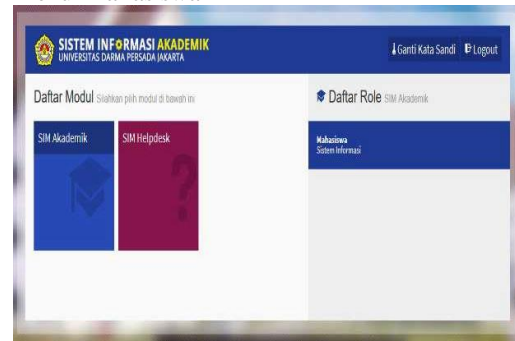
SISTEM INFORMASI AKADEMIK
UNIVERSITAS DARMA PERSADA JAKARTA

Ganti Kata Sandi Logout

Daftar Modul Silahkan pilih modul di bawah ini

SIM Akademik

SIM Helpdesk

Daftar Role SIM Akademik

Mahasiswa
Sistem Informasi